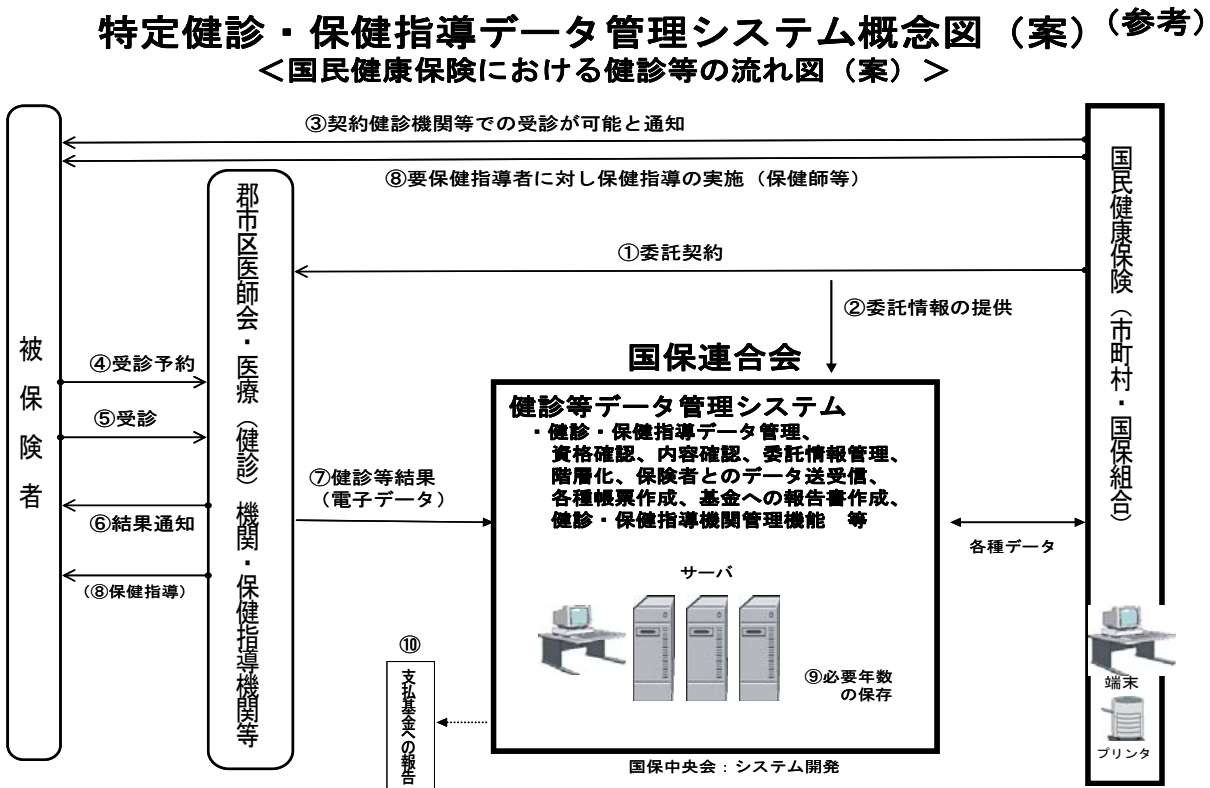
特定健診・保健指導データ管理システム概念図（案）（参考）
＜国民健康保険における健診等の流れ図（案）＞

③契約健診機関等での受診が可能と通知

⑧要保健指導者に対し保健指導の実施（保健師等）

被保険者

郡市区医師会・医療（健診）機関・保健指導機関等

国民健康保険（市町村・国保組合）

①委託契約

②委託情報の提供

④受診予約

⑤受診

⑥結果通知

（⑧保健指導）

⑦健診等結果（電子データ）

国保連合会

健診等データ管理システム
・健診・保健指導データ管理、資格確認、内容確認、委託情報管理、階層化、保険者とのデータ送受信、各種帳票作成、基金への報告書作成、健診・保健指導機関管理機能　等

各種データ

サーバ

⑨必要年数の保存

⑩
支払基金への報告

国保中央会：システム開発

端末

プリンタ